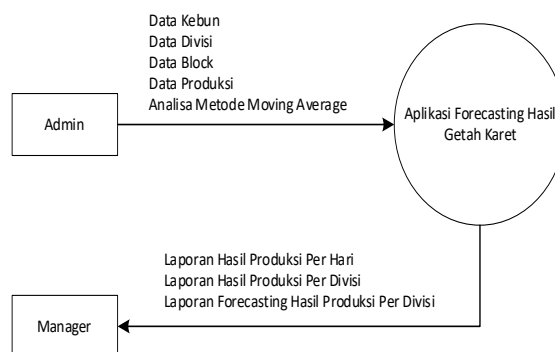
Data Kebun
Data Divisi
Data Block
Data Produksi
Analisa Metode Moving Average

Admin

Aplikasi Forecasting Hasil Getah Karet

Laporan Hasil Produksi Per Hari
Laporan Hasil Produksi Per Divisi
Laporan Forecasting Hasil Produksi Per Divisi

Manager